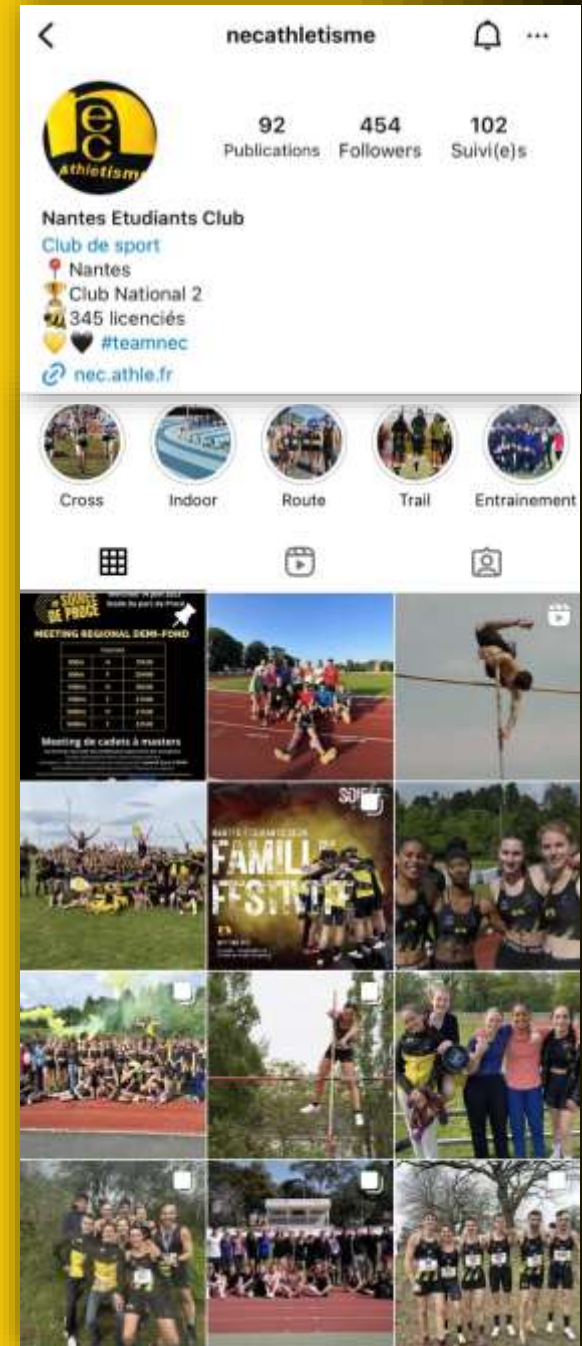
necathletisme

ec athletisme

92 Publications
454 Followers
102 Suivi(e)s

Nantes Etudiants Club
Club de sport
📍 Nantes
🏆 Club National 2
345 licenciés
💛🖤 #teamnec
🔗 nec.athle.fr

Cross
Indoor
Route
Trail
Entrainement

SOIREE DE PROCE
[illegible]
MEETING REGIONAL DEMI-FOND
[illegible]
Meeting de cadets à masters
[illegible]

SOIRÉE
FAMILLE
FESTIV
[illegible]